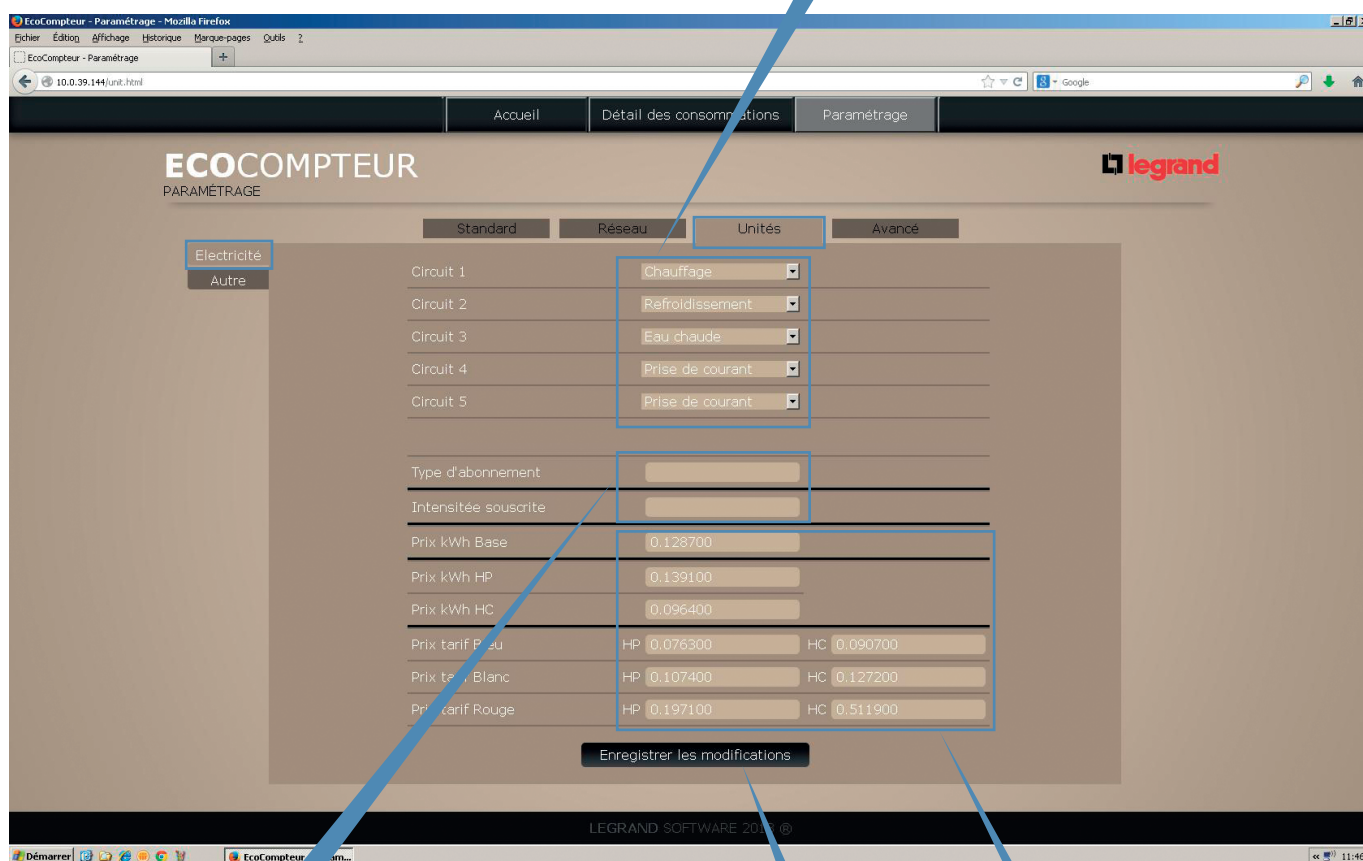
EcoCompteur - Paramétrage - Mozilla Firefox
Fichier Édition Affichage Historique Marque-pages Outils ?
EcoCompteur - Paramétrage
10.0.39.144/unit.html
Google

Accueil | Détail des consommations | Paramétrage

ECOCOMPTEUR
PARAMÉTRAGE

legrand

Standard | Réseau | Unités | Avancé

Electricité
Autre

Circuit 1 Chauffage
Circuit 2 Refroidissement
Circuit 3 Eau chaude
Circuit 4 Prise de courant
Circuit 5 Prise de courant

Type d'abonnement
Intensitée souscrite
Prix kWh Base 0.128700
Prix kWh HP 0.139100
Prix kWh HC 0.096400
Prix tarif B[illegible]eu HP 0.076300 HC 0.090700
Prix ta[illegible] Blanc HP 0.107400 HC 0.127200
Pri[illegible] tarif Rouge HP 0.197100 HC 0.511900

Enregistrer les modifications

LEGRAND SOFTWARE 20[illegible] ®

Démarrer EcoCompteur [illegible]am... 11:4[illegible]